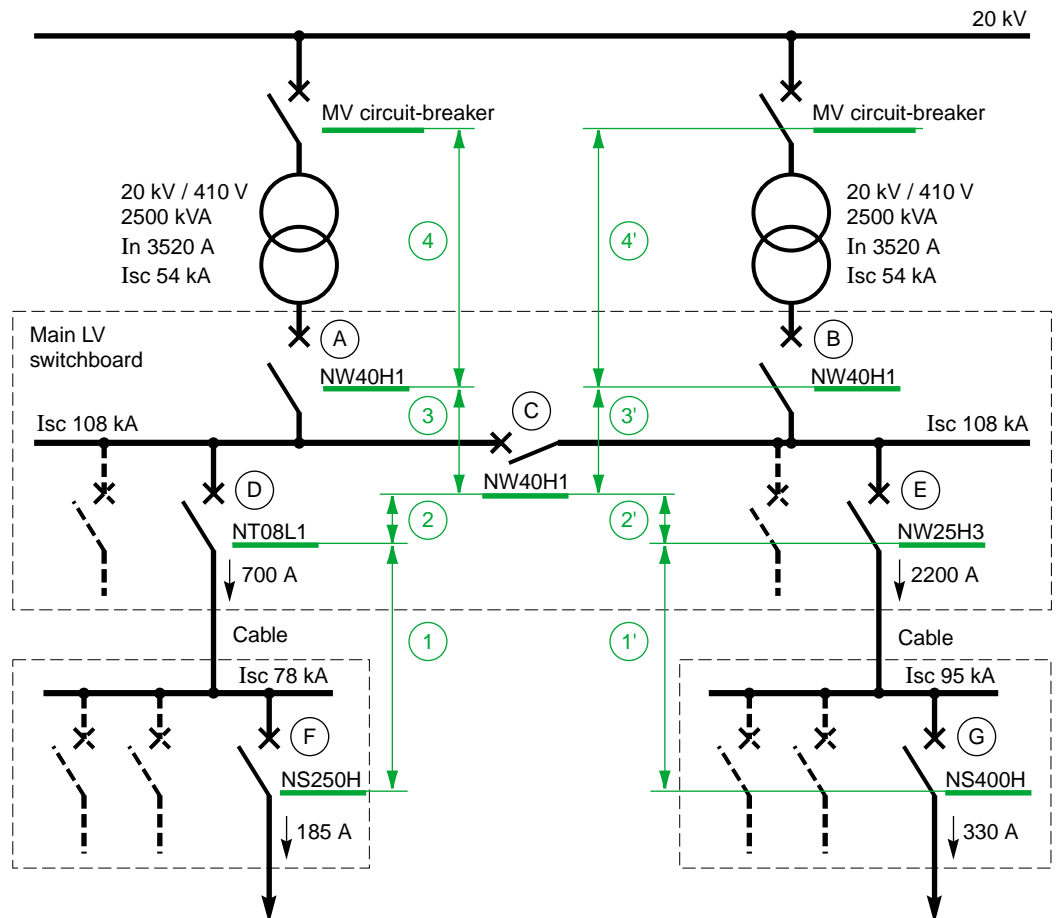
20 kV

MV circuit-breaker

MV circuit-breaker

20 kV / 410 V
2500 kVA
In 3520 A
Isc 54 kA

4

4'

20 kV / 410 V
2500 kVA
In 3520 A
Isc 54 kA

Main LV switchboard

A

B

NW40H1

NW40H1

3

C

3'

Isc 108 kA

Isc 108 kA

NW40H1

D

E

2

2'

NT08L1

NW25H3

700 A

2200 A

Cable

1

1'

Cable

Isc 78 kA

Isc 95 kA

F

G

NS250H

NS400H

185 A

330 A